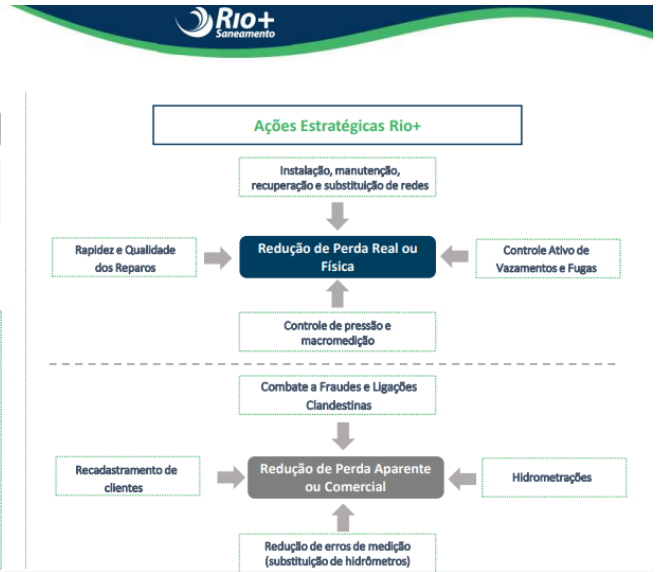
Rio+ Saneamento

Ações Estratégicas Rio+

Instalação, manutenção, recuperação e substituição de redes

Rapidez e Qualidade dos Reparos

Redução de Perda Real ou Física

Controle Ativo de Vazamentos e Fugas

Controle de pressão e macromedição

Combate a Fraudes e Ligações Clandestinas

Recadastramento de clientes

Redução de Perda Aparente ou Comercial

Hidrometrações

Redução de erros de medição (substituição de hidrômetros)